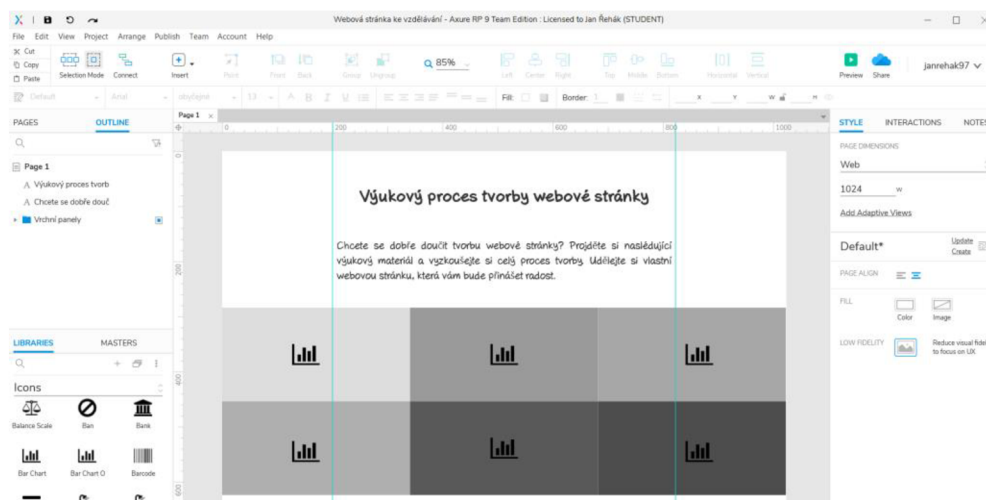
Webová stránka ke vzdělávání - Axure RP 9 Team Edition : Licensed to Jan Řehák (STUDENT)

File Edit View Project Arrange Publish Team Account Help

Cut
Copy
Paste
Selection Mode
Connect
Insert
Point
Front
Back
Group
Ungroup
85%
Left
Center
Right
Top
Middle
Bottom
Horizontal
Vertical
Preview
Share
janrehak97

Default
Arial
obyčejné
13
Fill:
Border:
1
x
y
w
h

PAGES
OUTLINE

Page 1
Výukový proces tvorby
Chcete se dobře douč
Vrchní panely

Page 1

200
400
600
800
1000

Výukový proces tvorby webové stránky

Chcete se dobře doučit tvorbu webové stránky? Projděte si následující výukový materiál a vyzkoušejte si celý proces tvorby. Udělejte si vlastní webovou stránku, která vám bude přinášet radost.

LIBRARIES
MASTERS

Icons
Balance Scale
Ban
Bank
Bar Chart
Bar Chart O
Barcode

STYLE
INTERACTIONS
NOTES

PAGE DIMENSIONS
Web
1024
w
Add Adaptive Views

Default*
Update
Create

PAGE ALIGN

FILL
Color
Image

LOW FIDELITY
Reduce visual fide
to focus on UX